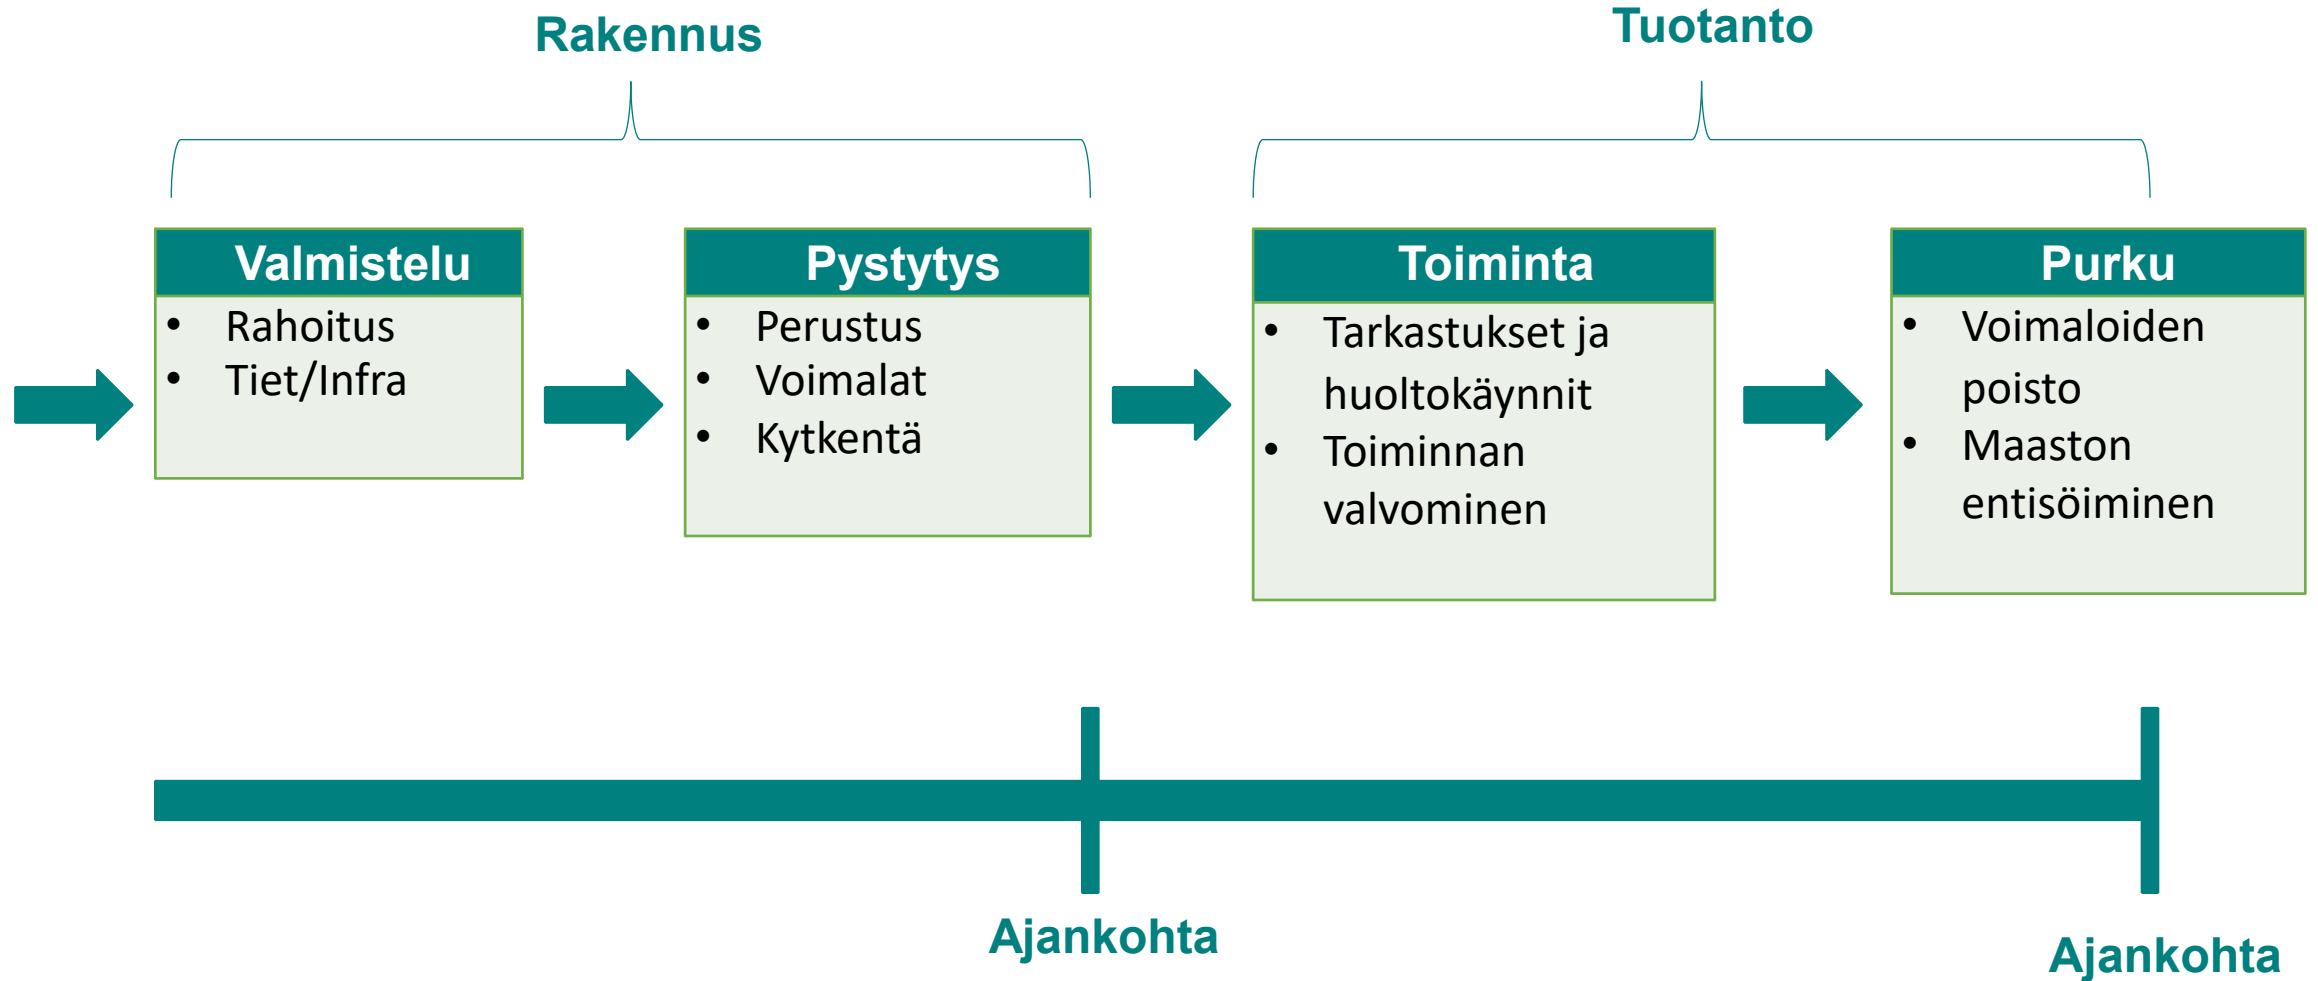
Rakennus

Tuotanto

Valmistelu
- Rahoitus
- Tiet/Infra

Pystytys
- Perustus
- Voimalat
- Kytkentä

Toiminta
- Tarkastukset ja huoltokäynnit
- Toiminnan valvominen

Purku
- Voimaloiden poisto
- Maaston entisöiminen

Ajankohta

Ajankohta